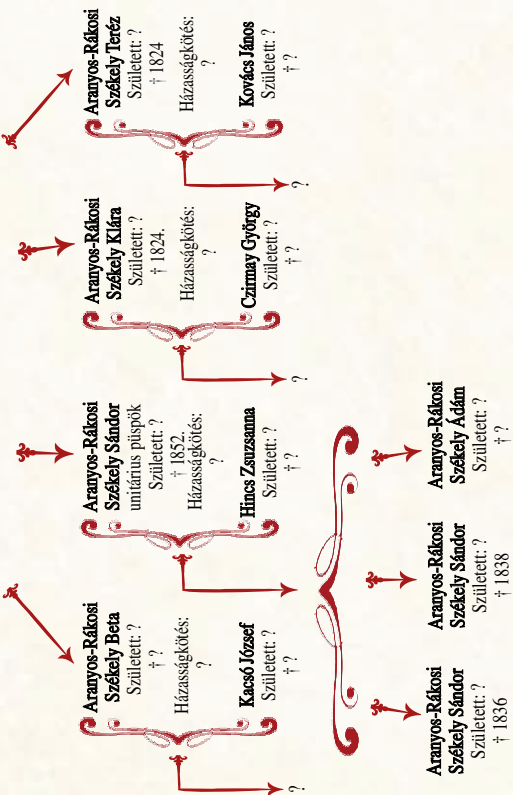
Aranyos-Rákosi Székely Teréz
Született: ?
† 1824
Házasságkötés:
?
Kovács János
Született: ?
† ?

?

Aranyos-Rákosi Székely Klára
Született: ?
† 1824.
Házasságkötés:
?
Czirmay György
Született: ?
† ?

?

Aranyos-Rákosi Székely Sándor
unitárius püspök
Született: ?
† 1852.
Házasságkötés:
?
Hincs Zsuzsanna
Született: ?
† ?

Aranyos-Rákosi Székely Beta
Született: ?
† ?
Házasságkötés:
?
Kacsó József
Született: ?
† ?

?

Aranyos-Rákosi Székely Ádám
Született: ?
† ?

Aranyos-Rákosi Székely Sándor
Született: ?
† 1838

Aranyos-Rákosi Székely Sándor
Született: ?
† 1836